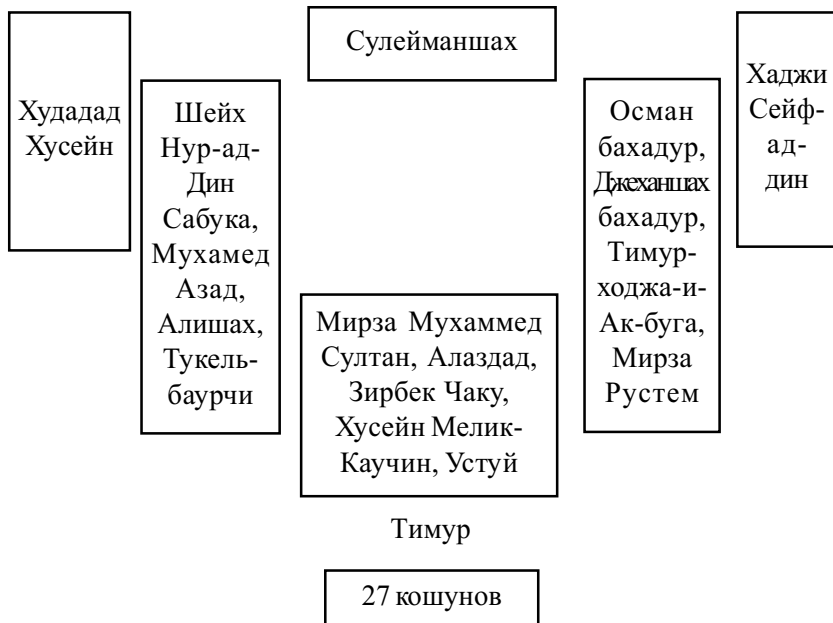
Сулейманшах

Худадад Хусейн

Шейх Нур-ад-Дин Сабука, Мухамед Азад, Алишах, Тукель-баурчи

Осман бахадур, Джеханшах бахадур, Тимур-ходжа-и-Ак-буга, Мирза Рустем

Хаджи Сейф-ад-дин

Мирза Мухаммед Султан, Алаздад, Зирбек Чаку, Хусейн Мелик-Каучин, Устуй

Тимур

27 кошунов